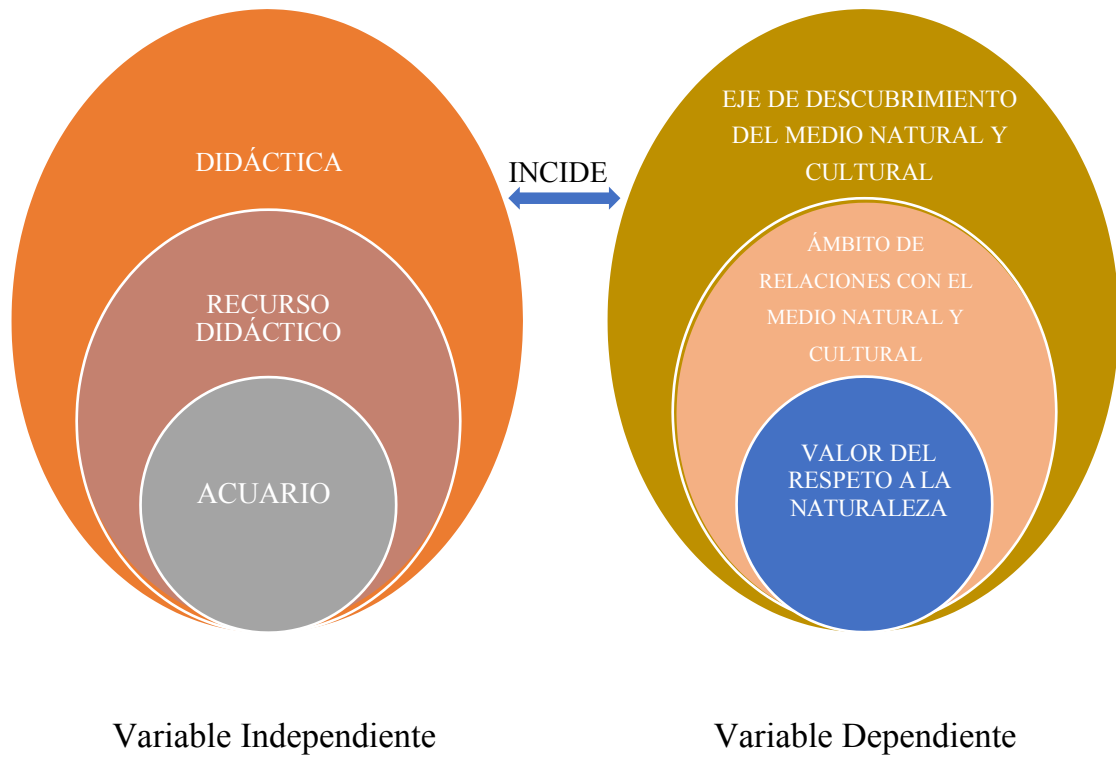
DIDÁCTICA

RECURSO DIDÁCTICO

ACUARIO

INCIDE

EJE DE DESCUBRIMIENTO DEL MEDIO NATURAL Y CULTURAL

ÁMBITO DE RELACIONES CON EL MEDIO NATURAL Y CULTURAL

VALOR DEL RESPETO A LA NATURALEZA

Variable Independiente

Variable Dependiente